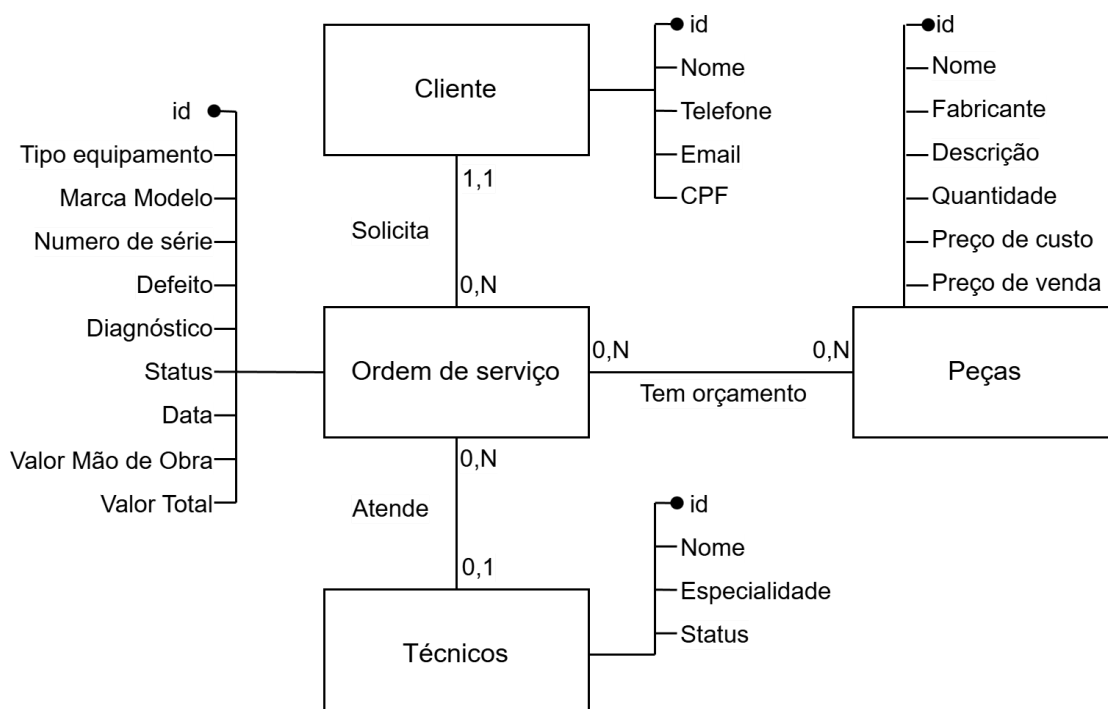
Cliente

id
Nome
Telefone
Email
CPF

id
Nome
Fabricante
Descrição
Quantidade
Preço de custo
Preço de venda

id
Tipo equipamento
Marca Modelo
Numero de série
Defeito
Diagnóstico
Status
Data
Valor Mão de Obra
Valor Total

1,1
Solicita
0,N

Ordem de serviço

0,N
0,N
Tem orçamento

Peças

0,N
Atende
0,1

id
Nome
Especialidade
Status

Técnicos